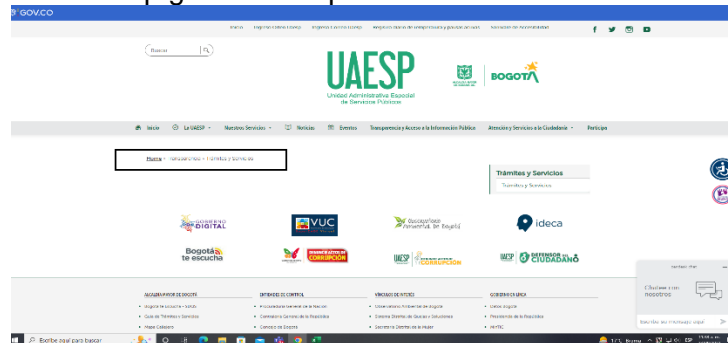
GOV.CO

Buscar

UAESP
Unidad Administrativa Especial de Servicios Públicos

BOGOTÁ

Inicio | La UAESP | Nuestros Servicios | Noticias | Eventos | Transparencia y Acceso a la Información Pública | Atención y Servicios a la Ciudadanía | Participa

Inicio > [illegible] > Trámites y Servicios

Trámites y Servicios
Trámites y Servicios

GOBIERNO DIGITAL
VUC
ideca
Bogotá te escucha
CORRUPCIÓN
CORRUPCIÓN
DEFENSOR DEL CIUDADANO

Chatee con nosotros

Escribe aquí para buscar